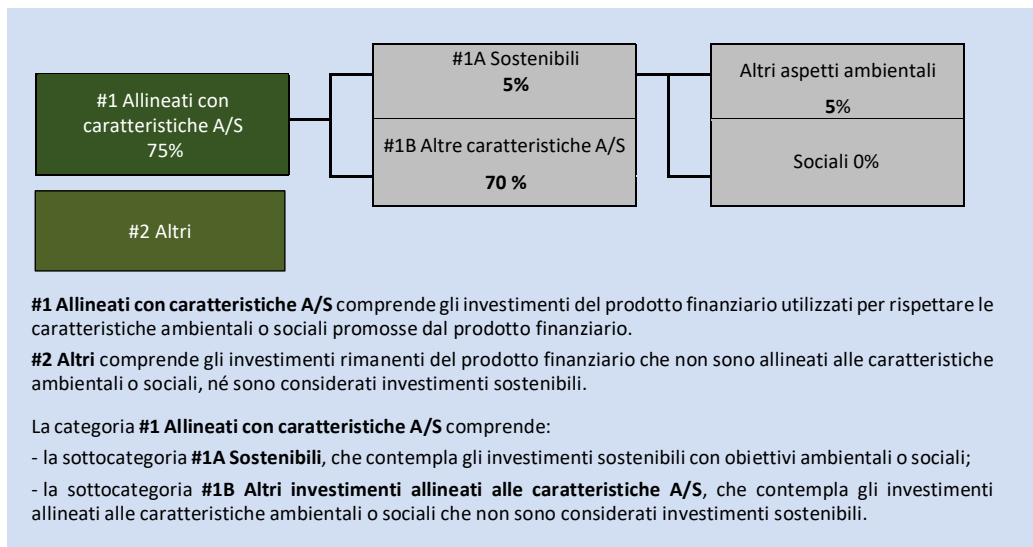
#1 Allineati con caratteristiche A/S
75%

#2 Altri

#1A Sostenibili
**5%**

#1B Altre caratteristiche A/S
**70 %**

Altri aspetti ambientali
**5**%

Sociali 0%

**#1 Allineati con caratteristiche A/S** comprende gli investimenti del prodotto finanziario utilizzati per rispettare le caratteristiche ambientali o sociali promosse dal prodotto finanziario.

**#2 Altri** comprende gli investimenti rimanenti del prodotto finanziario che non sono allineati alle caratteristiche ambientali o sociali, né sono considerati investimenti sostenibili.

La categoria **#1 Allineati con caratteristiche A/S** comprende:

- la sottocategoria **#1A Sostenibili**, che contempla gli investimenti sostenibili con obiettivi ambientali o sociali;

- la sottocategoria **#1B Altri investimenti allineati alle caratteristiche A/S**, che contempla gli investimenti allineati alle caratteristiche ambientali o sociali che non sono considerati investimenti sostenibili.